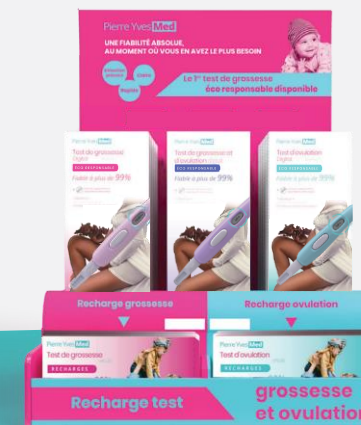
Pierre Yves Med

UNE FIABILITÉ ABSOLUE, AU MOMENT OÙ VOUS EN AVEZ LE PLUS BESOIN

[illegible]

Le 1er test de grossesse éco responsable disponible

Pierre Yves Med
Test de grossesse Digital
ÉCO RESPONSABLE
Fiable à plus de 99%

Pierre Yves Med
Test de grossesse et d'ovulation Digital
ÉCO RESPONSABLE
Fiable à plus de 99%

Pierre Yves Med
Test d'ovulation Digital
ÉCO RESPONSABLE
Fiable à plus de 99%

Recharge grossesse

Recharge ovulation

Pierre Yves Med
Test de grossesse
RECHARGES

Pierre Yves Med
Test d'ovulation
RECHARGES

Recharge test

grossesse et ovulation